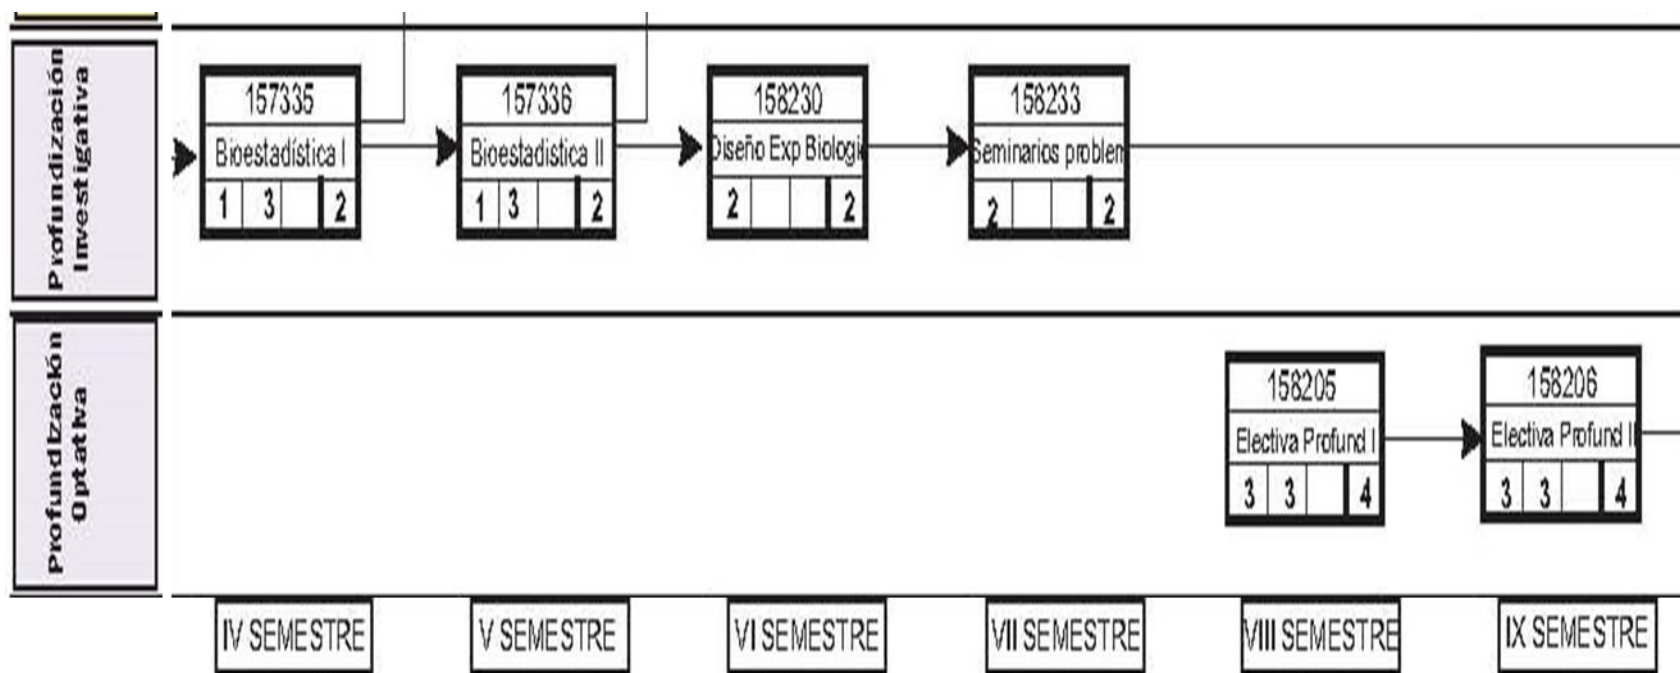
Profundización Investigativa

157335
Bioestadística I
1 3 2

157336
Bioestadística II
1 3 2

158230
Diseño Exp Biologi
2 2

158233
Seminarios problem
2 2

Profundización Optativa

158205
Electiva Profund I
3 3 4

158206
Electiva Profund I
3 3 4

IV SEMESTRE
V SEMESTRE
VI SEMESTRE
VII SEMESTRE
VIII SEMESTRE
IX SEMESTRE